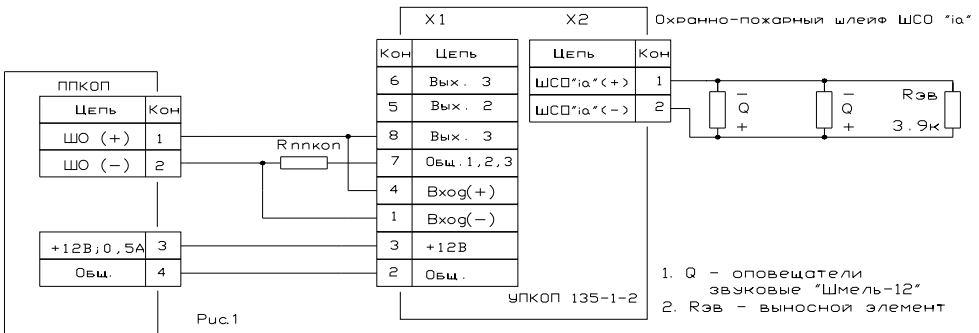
X1

X2

Охранно-пожарный шлейф ШСО "ia"

ППКОП

| Цепь | Кон |
|---|---|
| ШО (+) | 1 |
| ШО (–) | 2 |

| +12В;0,5А | 3 |
|---|---|
| Общ. | 4 |

Rппкоп

| Кон | Цепь |
|---|---|
| 6 | Вых. 3 |
| 5 | Вых. 2 |
| 8 | Вых. 3 |
| 7 | Общ.1,2,3 |
| 4 | Вход(+) |
| 1 | Вход(–) |
| 3 | +12В |
| 2 | Общ. |

| Цепь | Кон |
|---|---|
| ШСО"ia"(+) | 1 |
| ШСО"ia"(–) | 2 |

– Q +

– Q +

Rэв 3.9к

УПКОП 135-1-2

1. Q – оповещатели звуковые "Шмель-12"
2. Rэв – выносной элемент

Рис.1